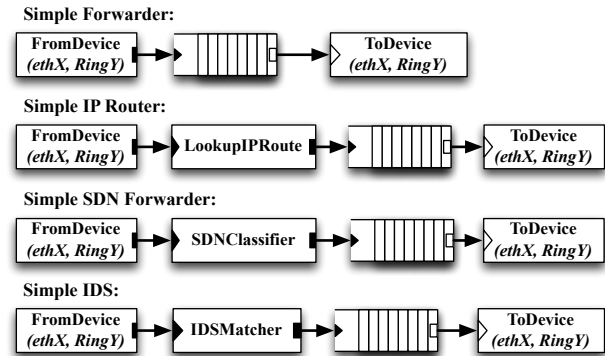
Simple Forwarder:

FromDevice
(ethX, RingY)

ToDevice
(ethX, RingY)

Simple IP Router:

FromDevice
(ethX, RingY)

LookupIPRoute

ToDevice
(ethX, RingY)

Simple SDN Forwarder:

FromDevice
(ethX, RingY)

SDNClassifier

ToDevice
(ethX, RingY)

Simple IDS:

FromDevice
(ethX, RingY)

IDSMatcher

ToDevice
(ethX, RingY)